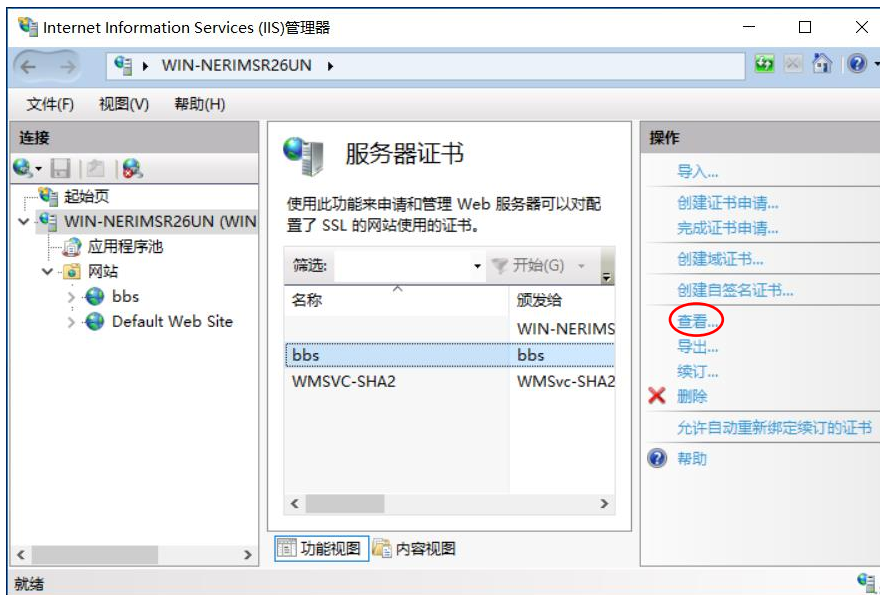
Internet Information Services (IIS)管理器

WIN-NERIMSR26UN ▸

文件(F) 视图(V) 帮助(H)

连接

起始页
WIN-NERIMSR26UN (WIN
应用程序池
网站
bbs
Default Web Site

服务器证书

使用此功能来申请和管理 Web 服务器可以对配置了 SSL 的网站使用的证书。

筛选: 开始(G)

| 名称 | 颁发给 |
|---|---|
| | WIN-NERIMS |
| bbs | bbs |
| WMSVC-SHA2 | WMSvc-SHA2 |

功能视图 内容视图

操作

导入...
创建证书申请...
完成证书申请...
创建域证书...
创建自签名证书...
查看...
导出...
续订...
删除
允许自动重新绑定续订的证书
帮助

就绪